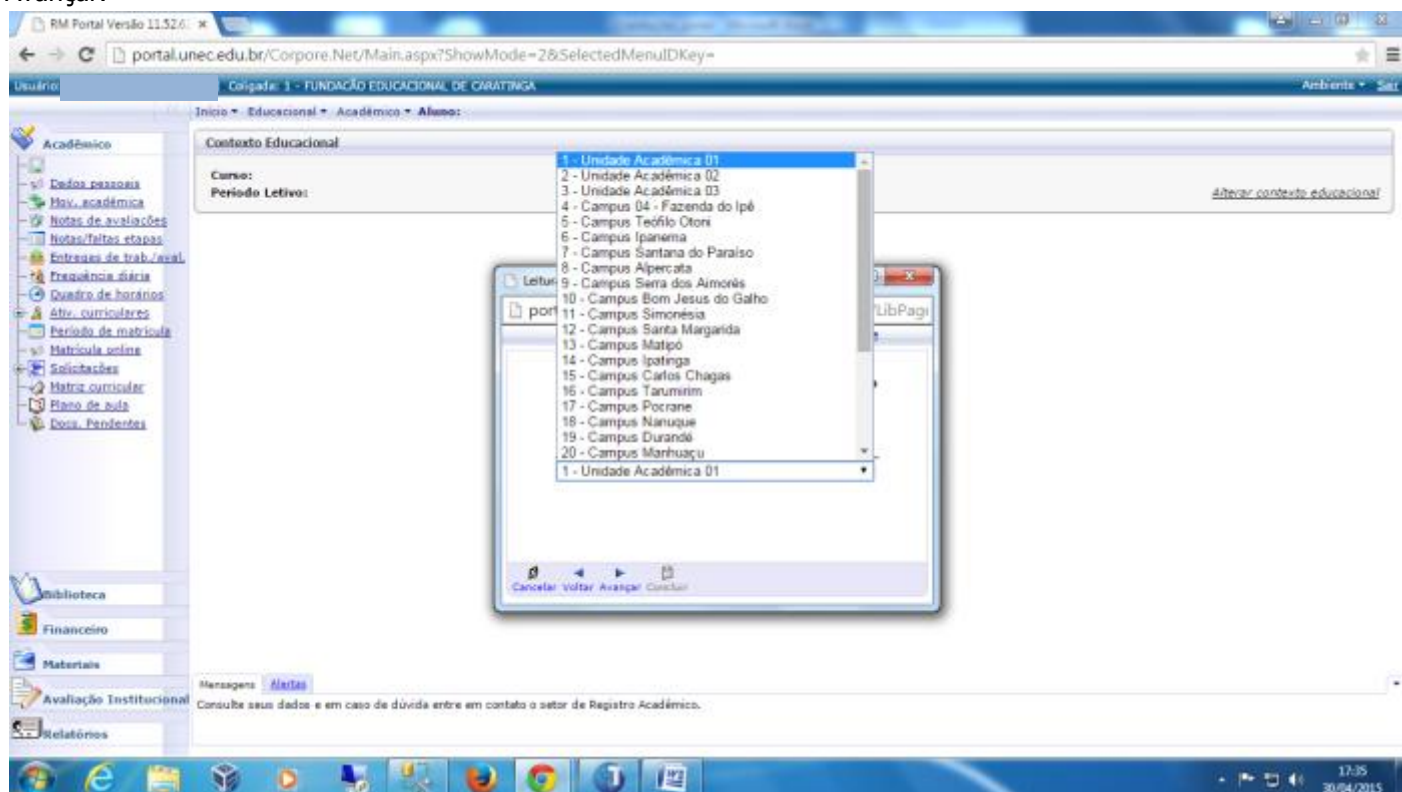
RM Portal Versão 11.52.6 ×

portal.unec.edu.br/Corpore.Net/Main.aspx?ShowMode=2&SelectedMenuIDKey=

Usuário

Coligada: 1 - FUNDAÇÃO EDUCACIONAL DE CARATINGA

Ambiente ▾ Sair

Início ▾ Educacional ▾ Acadêmico ▾ Aluno:

Acadêmico

Dados pessoais
Mov. acadêmica
Notas de avaliações
Notas/faltas etapas
Entregas de trab./aval.
Frequência diária
Quadro de horários
Ativ. curriculares
Período de matrícula
Matrícula online
Solicitações
Matriz curricular
Plano de aula
Docs. Pendentes

Contexto Educacional

Curso:
Período Letivo:

Alterar contexto educacional

1 - Unidade Acadêmica 01
2 - Unidade Acadêmica 02
3 - Unidade Acadêmica 03
4 - Campus 04 - Fazenda do Ipê
5 - Campus Teófilo Otoni
6 - Campus Ipanema
7 - Campus Santana do Paraíso
8 - Campus Alpercata
9 - Campus Serra dos Aimorés
10 - Campus Bom Jesus do Galho
11 - Campus Simonésia
12 - Campus Santa Margarida
13 - Campus Matipó
14 - Campus Ipatinga
15 - Campus Carlos Chagas
16 - Campus Tarumirim
17 - Campus Pocrane
18 - Campus Nanuque
19 - Campus Durandé
20 - Campus Manhuaçu
1 - Unidade Acadêmica 01

Leitur
port
LibPag

Cancelar Voltar Avançar Concluir

Biblioteca
Financeiro
Materiais
Avaliação Institucional
Relatórios

Mensagens Alertas

Consulte seus dados e em caso de dúvida entre em contato o setor de Registro Acadêmico.

17:35
30/04/2015